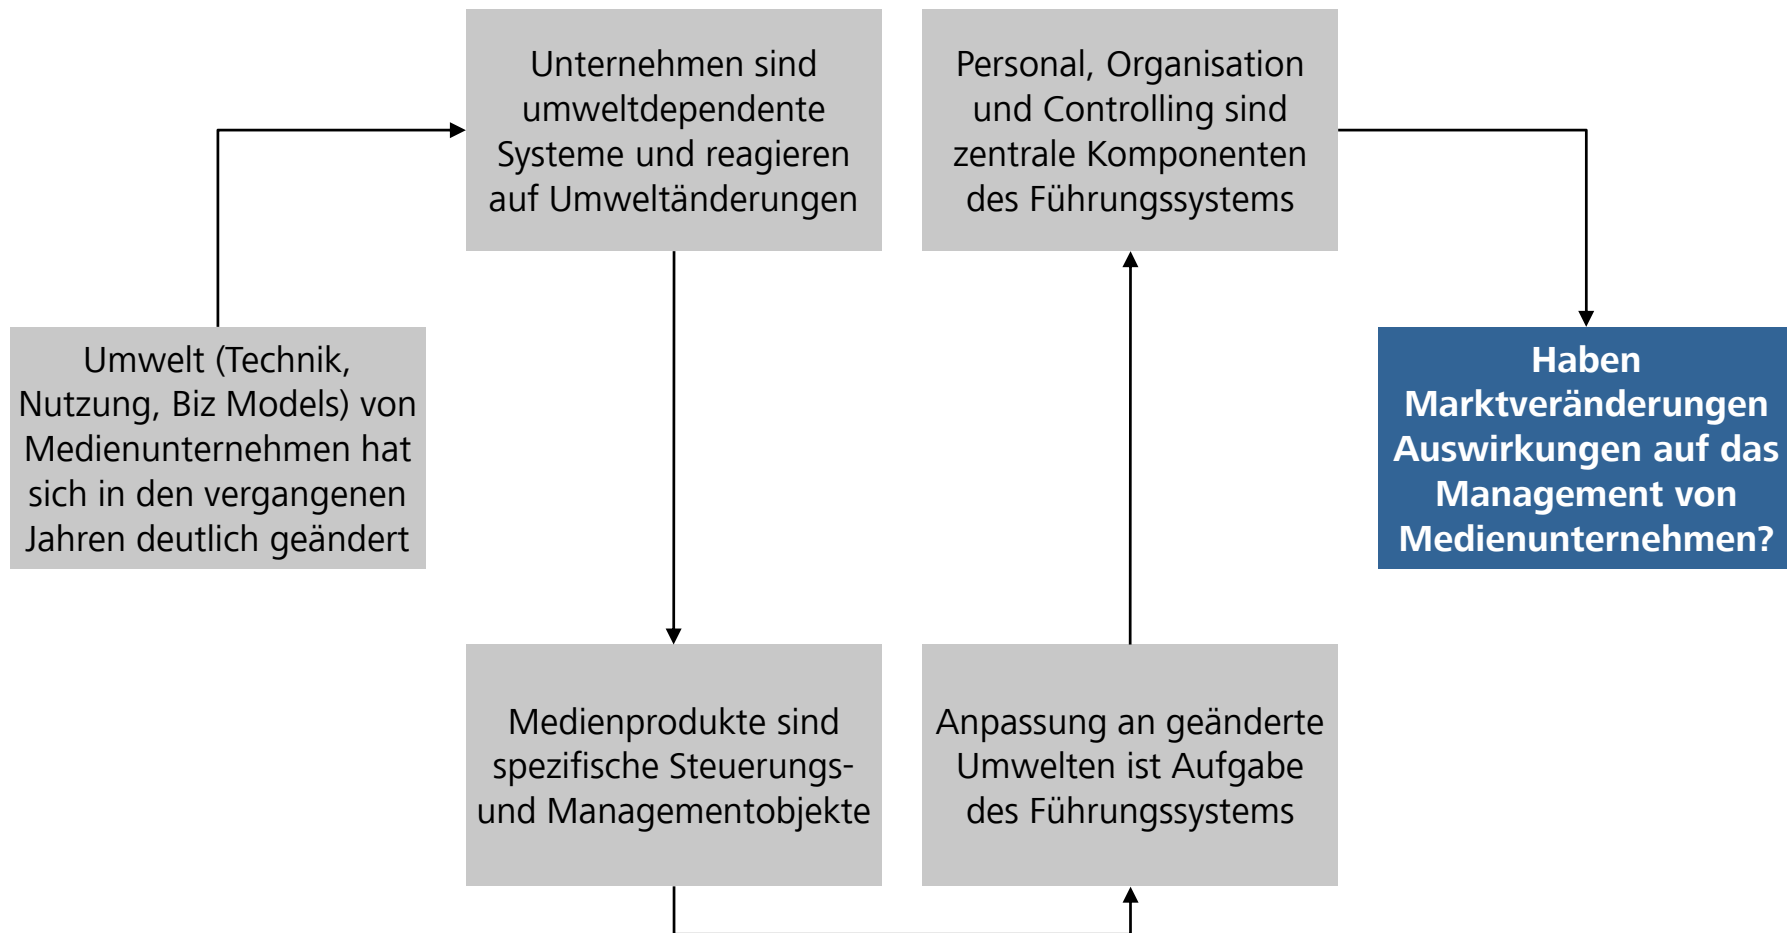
Unternehmen sind umweltdependente Systeme und reagieren auf Umweltänderungen

Personal, Organisation und Controlling sind zentrale Komponenten des Führungssystems

Umwelt (Technik, Nutzung, Biz Models) von Medienunternehmen hat sich in den vergangenen Jahren deutlich geändert

Haben Marktveränderungen Auswirkungen auf das Management von Medienunternehmen?

Medienprodukte sind spezifische Steuerungs- und Managementobjekte

Anpassung an geänderte Umwelten ist Aufgabe des Führungssystems